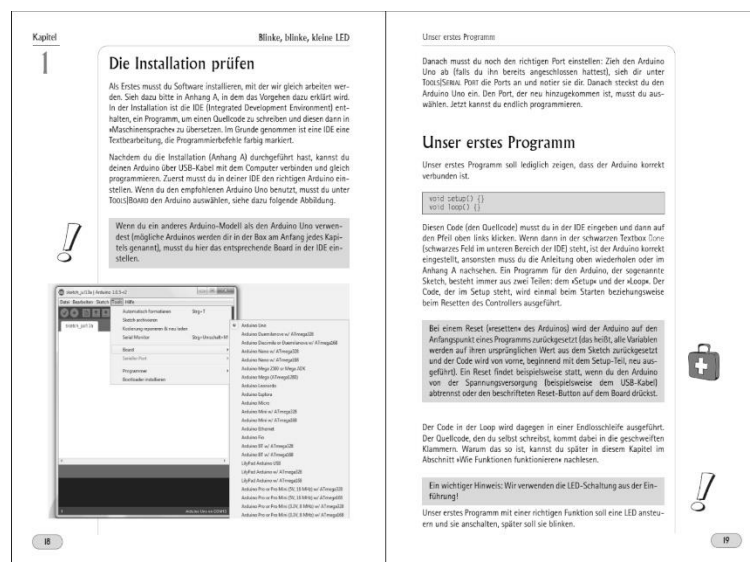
Kapitel

1

Blinke, blinke, kleine LED

Die Installation prüfen

Als Erstes musst du Software installieren, mit der wir gleich arbeiten werden. Sieh dazu bitte in Anhang A, in dem das Vorgehen dazu erklärt wird. In der Installation ist die IDE (Integrated Development Environment) enthalten, ein Programm, um einen Quellcode zu schreiben und diesen dann in »Maschinensprache« zu übersetzen. Im Grunde genommen ist eine IDE eine Textbearbeitung, die Programmierbefehle farbig markiert.

Nachdem du die Installation (Anhang A) durchgeführt hast, kannst du deinen Arduino über USB-Kabel mit dem Computer verbinden und gleich programmieren. Zuerst musst du in deiner IDE den richtigen Arduino einstellen. Wenn du den empfohlenen Arduino Uno benutzt, musst du unter TOOLS|BOARD den Arduino auswählen, siehe dazu folgende Abbildung.

Wenn du ein anderes Arduino-Modell als den Arduino Uno verwendest (mögliche Arduinos werden dir in der Box am Anfang jedes Kapitels genannt), musst du hier das entsprechende Board in der IDE einstellen.

sketch_jul13a | Arduino 1.0.5-r2
Datei Bearbeiten Sketch Tools Hilfe
sketch_jul13a
Automatisch formatieren Strg+T
Sketch archivieren
Kodierung reparieren & neu laden
Serial Monitor Strg+Umschalt+M
Board
Serieller Port
Programmer
Bootloader installieren
Arduino Uno
Arduino Duemilanove w/ ATmega328
Arduino Diecimila or Duemilanove w/ ATmega168
Arduino Nano w/ ATmega328
Arduino Nano w/ ATmega168
Arduino Mega 2560 or Mega ADK
Arduino Mega (ATmega1280)
Arduino Leonardo
Arduino Esplora
Arduino Micro
Arduino Mini w/ ATmega328
Arduino Mini w/ ATmega168
Arduino Ethernet
Arduino Fio
Arduino BT w/ ATmega328
Arduino BT w/ ATmega168
LilyPad Arduino USB
LilyPad Arduino w/ ATmega328
LilyPad Arduino w/ ATmega168
Arduino Pro or Pro Mini (5V, 16 MHz) w/ ATmega328
Arduino Pro or Pro Mini (5V, 16 MHz) w/ ATmega168
Arduino Pro or Pro Mini (3.3V, 8 MHz) w/ ATmega328
Arduino Pro or Pro Mini (3.3V, 8 MHz) w/ ATmega168
Arduino Uno on COM1

18

Unser erstes Programm

Danach musst du noch den richtigen Port einstellen: Ziehe den Arduino Uno ab (falls du ihn bereits angeschlossen hattest), sieh dir unter TOOLS|SERIAL PORT die Ports an und notier sie dir. Danach steckst du den Arduino Uno ein. Den Port, der neu hinzugekommen ist, musst du auswählen. Jetzt kannst du endlich programmieren.

Unser erstes Programm

Unser erstes Programm soll lediglich zeigen, dass der Arduino korrekt verbunden ist.

void setup() {}
void loop() {}

Diesen Code (den Quellcode) musst du in der IDE eingeben und dann auf den Pfeil oben links klicken. Wenn dann in der schwarzen Textbox Done (schwarzes Feld im unteren Bereich der IDE) steht, ist der Arduino korrekt eingestellt, ansonsten muss du die Anleitung oben wiederholen oder im Anhang A nachsehen. Ein Programm für den Arduino, der sogenannte Sketch, besteht immer aus zwei Teilen: dem »Setup« und der »Loop«. Der Code, der im Setup steht, wird einmal beim Starten beziehungsweise beim Resetten des Controllers ausgeführt.

Bei einem Reset (»resetten« des Arduinos) wird der Arduino auf den Anfangspunkt eines Programms zurückgesetzt (das heißt, alle Variablen werden auf ihren ursprünglichen Wert aus dem Sketch zurückgesetzt und der Code wird von vorne, beginnend mit dem Setup-Teil, neu ausgeführt). Ein Reset findet beispielsweise statt, wenn du den Arduino von der Spannungsversorgung (beispielsweise dem USB-Kabel) abtrennst oder den beschrifteten Reset-Button auf dem Board drückst.

Der Code in der Loop wird dagegen in einer Endlosschleife ausgeführt. Der Quellcode, den du selbst schreibst, kommt dabei in die geschweiften Klammern. Warum das so ist, kannst du später in diesem Kapitel im Abschnitt »Wie Funktionen funktionieren« nachlesen.

Ein wichtiger Hinweis: Wir verwenden die LED-Schaltung aus der Einführung!

Unser erstes Programm mit einer richtigen Funktion soll eine LED ansteuern und sie anschalten, später soll sie blinken.

19